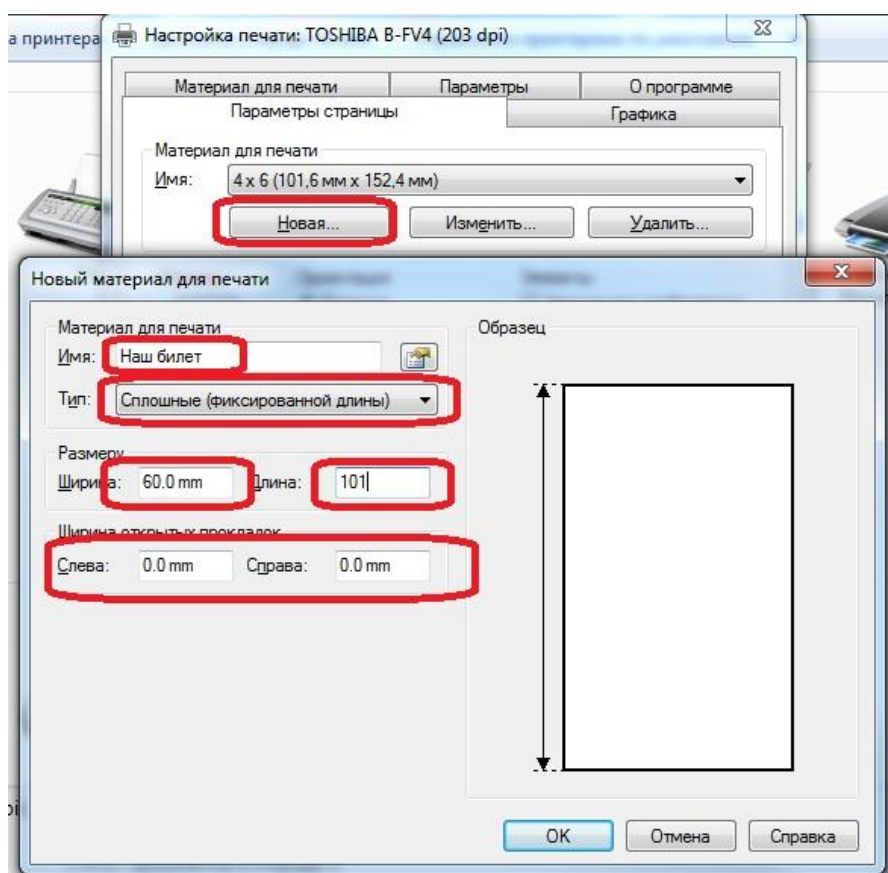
а принтера

Настройка печати: TOSHIBA B-FV4 (203 dpi)

Материал для печати | Параметры | О программе
Параметры страницы | Графика

Материал для печати
Имя: 4 x 6 (101,6 мм x 152,4 мм)
Новая... Изменить... Удалить...

Новый материал для печати

Материал для печати
Имя: Наш билет
Тип: Сплошные (фиксированной длины)

Размеры
Ширина: 60.0 mm Длина: 101

Ширина открытых прокладок
Слева: 0.0 mm Справа: 0.0 mm

Образец

OK Отмена Справка